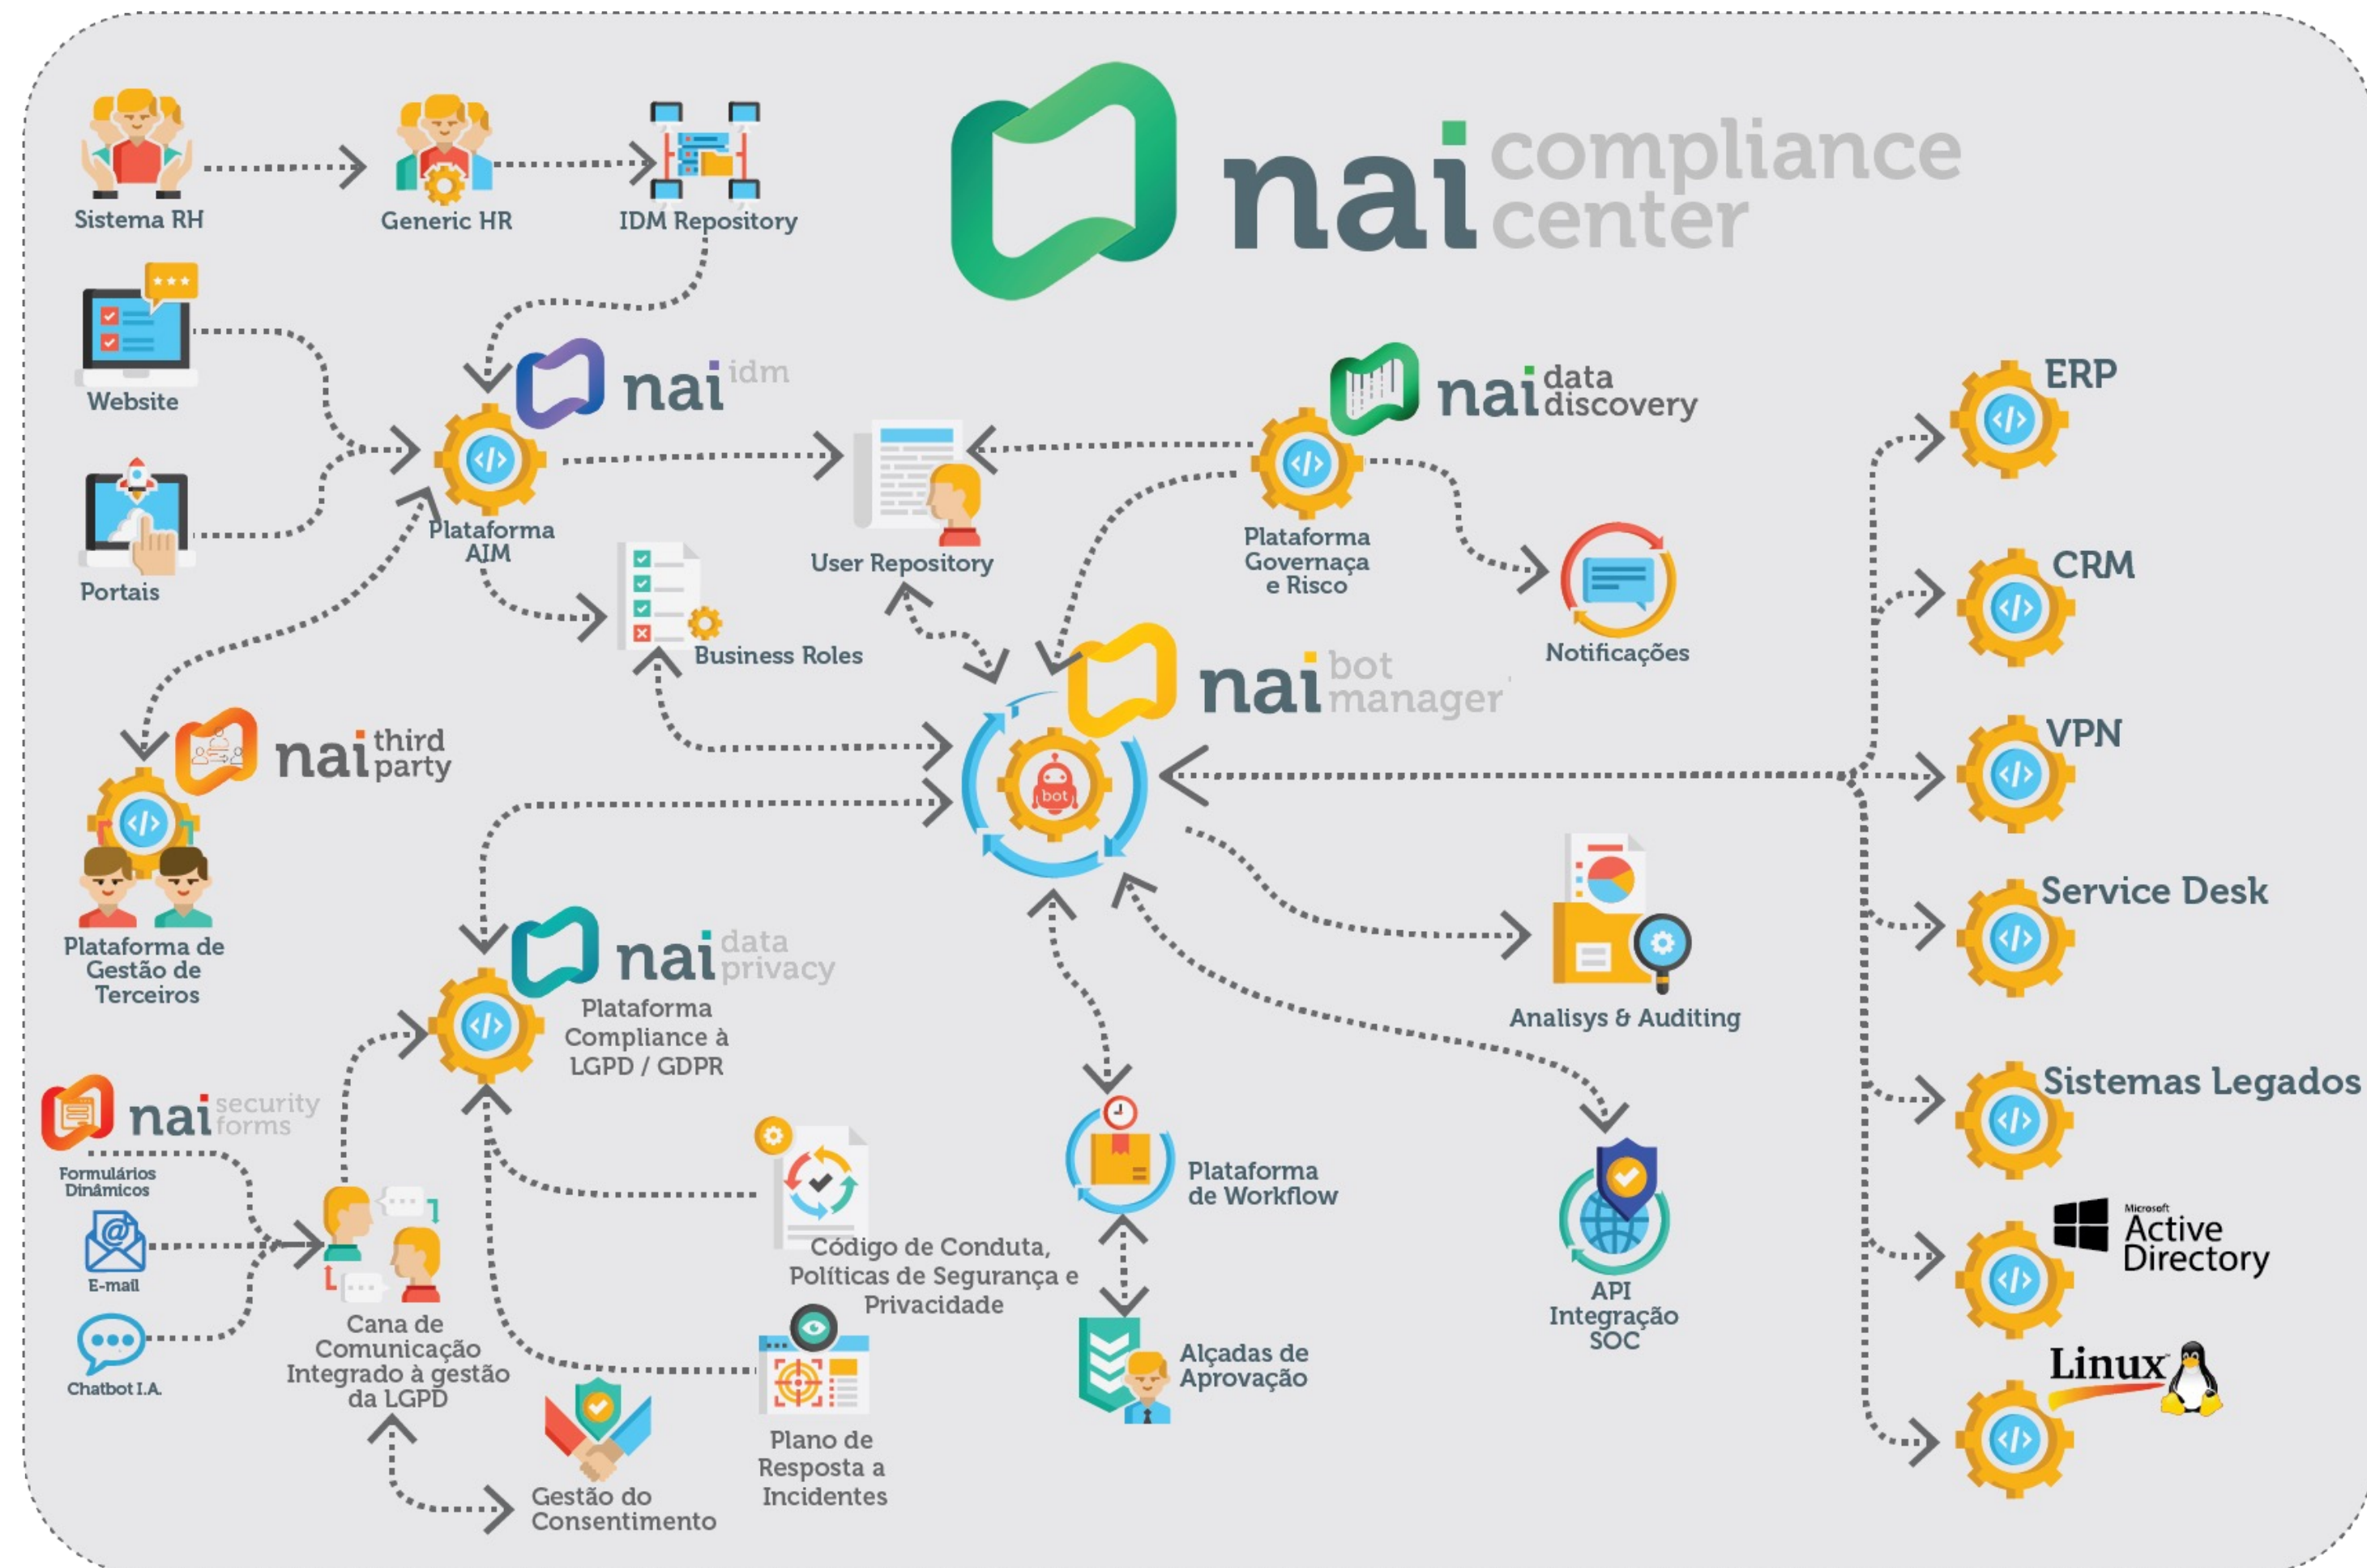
nai compliance center

Sistema RH

Generic HR

IDM Repository

Website

Portais

nai idm

Plataforma AIM

User Repository

nai data discovery

Plataforma Governaça e Risco

Notificações

Business Roles

nai bot manager

bot

ERP

CRM

VPN

Service Desk

Sistemas Legados

Microsoft Active Directory

Linux

nai third party

Plataforma de Gestão de Terceiros

nai data privacy

Plataforma Compliance à LGPD / GDPR

Analisys & Auditing

nai security forms

Formulários Dinâmicos

E-mail

Chatbot I.A.

Cana de Comunicação Integrado à gestão da LGPD

Código de Conduta, Políticas de Segurança e Privacidade

Plataforma de Workflow

Alçadas de Aprovação

API Integração SOC

Plano de Resposta a Incidentes

Gestão do Consentimento